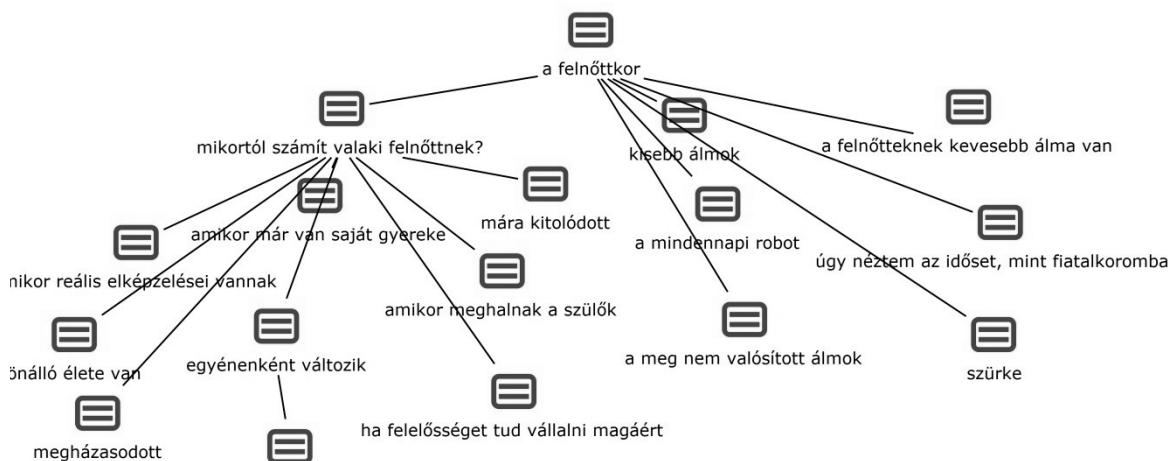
a felnőttkor

mikortól számít valaki felnőttnek?

kisebb álmok

a felnőtteknek kevesebb álma van

mára kitolódott

amikor már van saját gyereke

a mindennapi robot

úgy néztem az időset, mint fiatalkoromba

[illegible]mikor reális elképzelései vannak

amikor meghalnak a szülők

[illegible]önálló élete van

egyénenként változik

a meg nem valósított álmok

szürke

megházasodott

ha felelősséget tud vállalni magáért